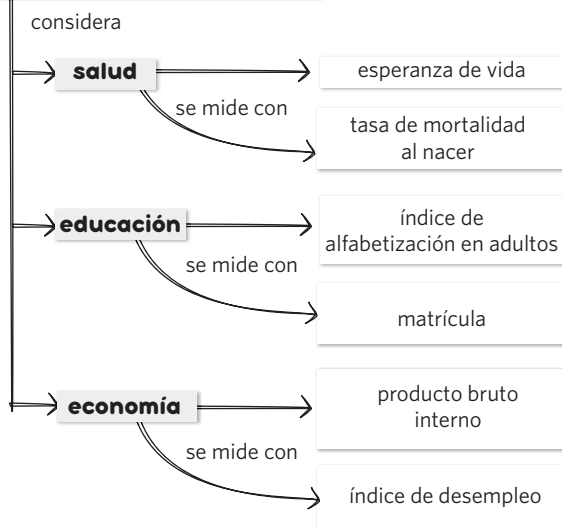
considera

salud

esperanza de vida

se mide con

tasa de mortalidad al nacer

educación

índice de alfabetización en adultos

se mide con

matrícula

economía

producto bruto interno

se mide con

índice de desempleo